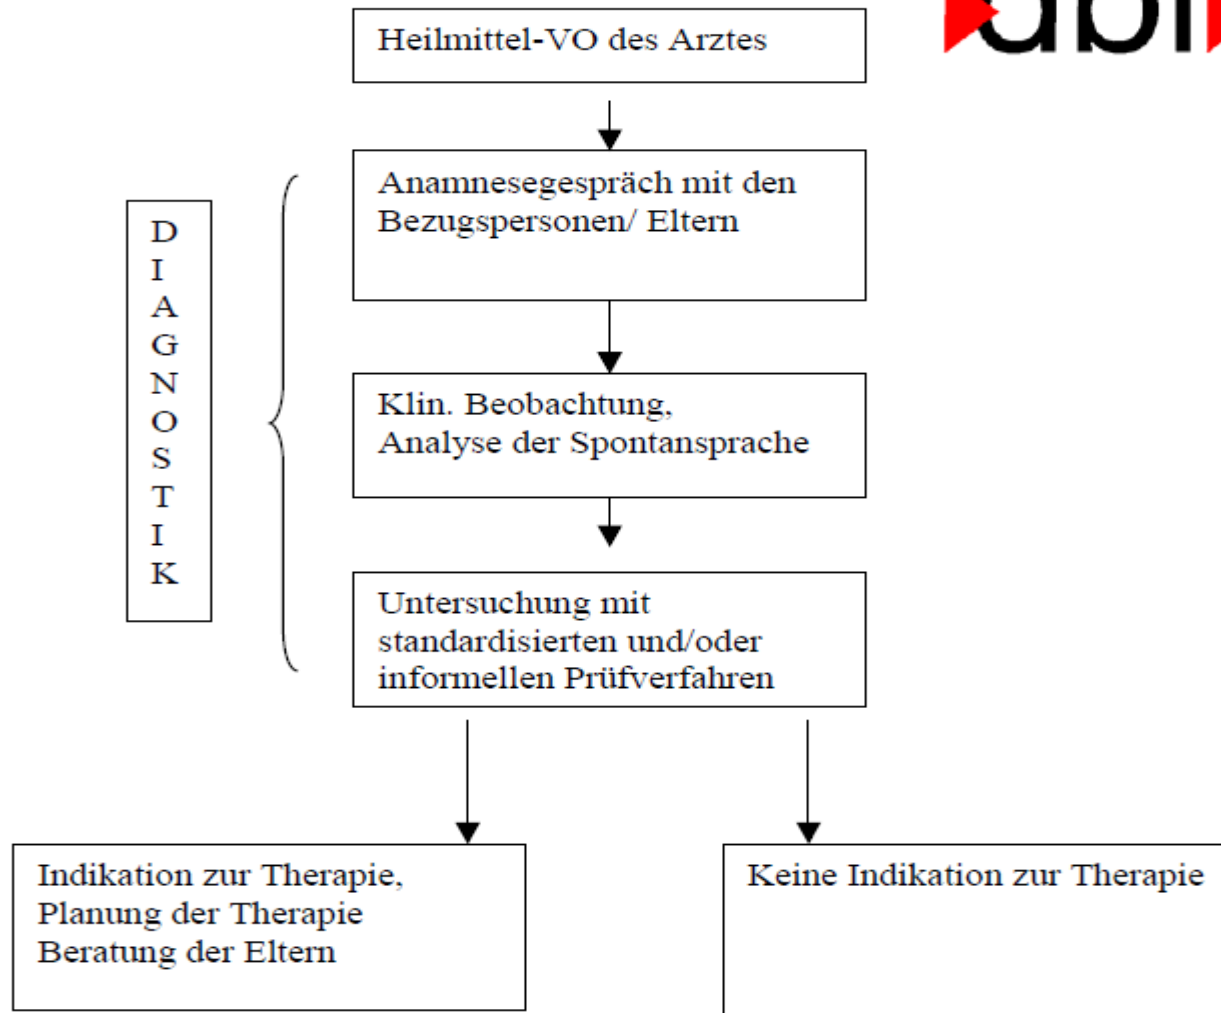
Heilmittel-VO des Arztes

Anamnesegespräch mit den Bezugspersonen/ Eltern

D I A G N O S T I K

Klin. Beobachtung, Analyse der Spontansprache

Untersuchung mit standardisierten und/oder informellen Prüfverfahren

Indikation zur Therapie, Planung der Therapie Beratung der Eltern

Keine Indikation zur Therapie